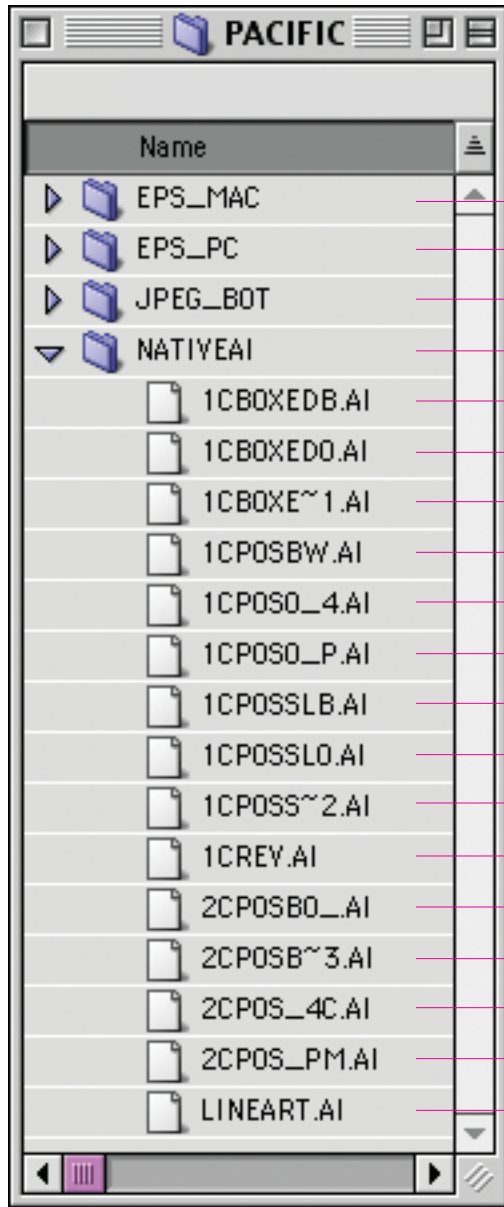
PACIFIC

Name

EPS_MAC
EPS_PC
JPEG_BOT
NATIVEAI
1CBOXEDB.AI
1CBOXEDO.AI
1CBOXE~1.AI
1CPOSBW.AI
1CPOSO_4.AI
1CPOSO_P.AI
1CPOSSLB.AI
1CPOSSLO.AI
1CPOSS~2.AI
1CREV.AI
2CPOSBO_.AI
2CPOSB~3.AI
2CPOS_4C.AI
2CPOS_PM.AI
LINEART.AI